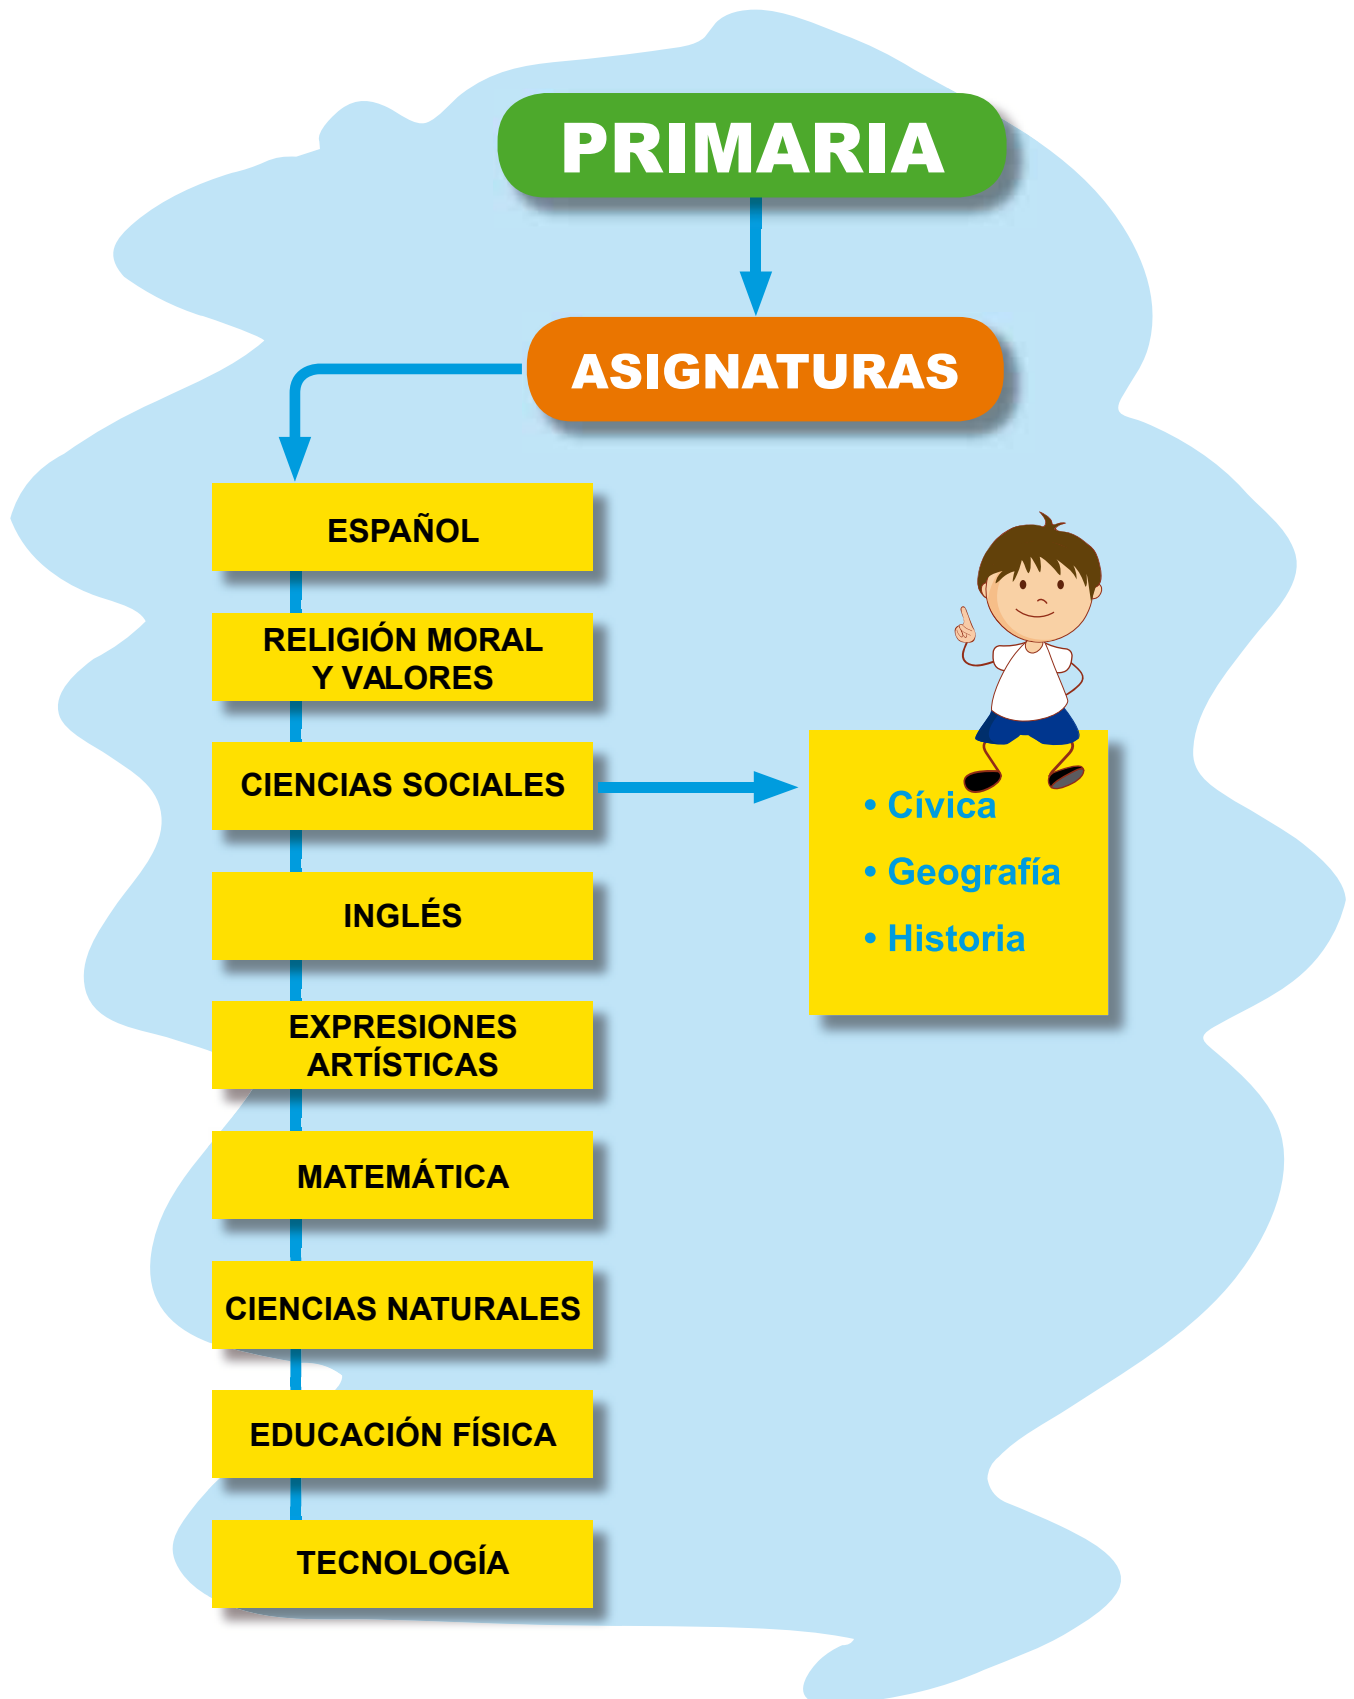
PRIMARIA

ASIGNATURAS

ESPAÑOL

RELIGIÓN MORAL Y VALORES

CIENCIAS SOCIALES

• Cívica
• Geografía
• Historia

INGLÉS

EXPRESIONES ARTÍSTICAS

MATEMÁTICA

CIENCIAS NATURALES

EDUCACIÓN FÍSICA

TECNOLOGÍA